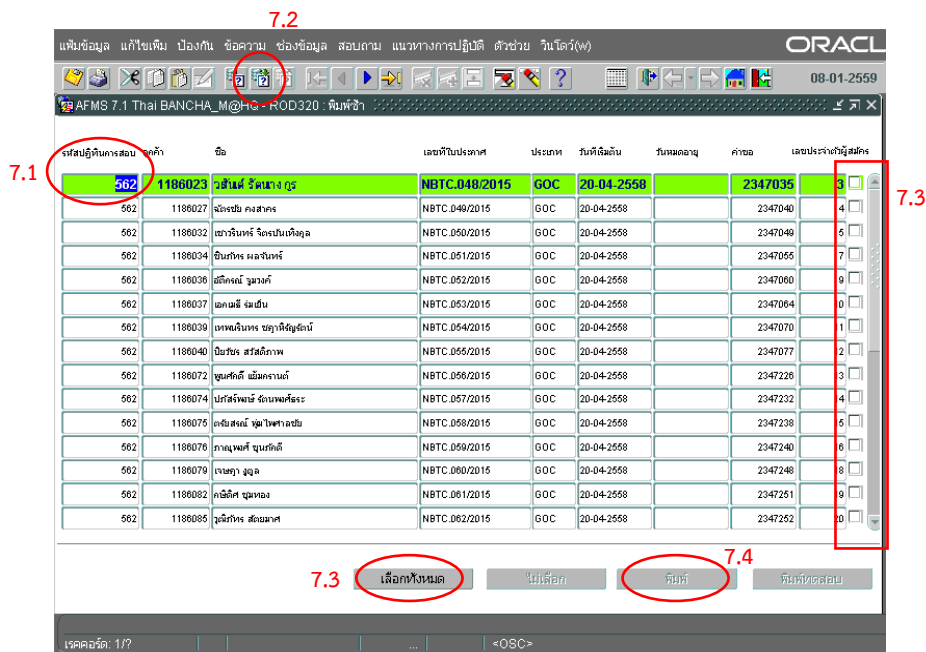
7.2

แฟ้มข้อมูล แก้ไขเพิ่ม ป้องกัน ข้อความ ช่องข้อมูล สอบถาม แนวทางการปฏิบัติ ตัวช่วย วินโดว์(w)

ORACL

08-01-2559

AFMS 7.1 Thai BANCHA_M@HG - ROD320 : พิมพ์ซ้ำ

7.1

7.3

| รหัสปฏิทินการสอบ | ลูกค้า | ชื่อ | เลขที่ใบประกาศ | ประเภท | วันที่เริ่มต้น | วันหมดอายุ | ค่าขอ | เลขประจำตัวผู้สมัคร |
|---|---|---|---|---|---|---|---|---|
| 562 | 1186023 | วสันต์ รัตนางกูร | NBTC.048/2015 | GOC | 20-04-2558 | | 2347035 | 3 |
| 562 | 1186027 | ฉัตรชัย คงสาคร | NBTC.049/2015 | GOC | 20-04-2558 | | 2347040 | 4 |
| 562 | 1186032 | เชาวรินทร์ จิตรปัญเจ้งดุล | NBTC.050/2015 | GOC | 20-04-2558 | | 2347049 | 5 |
| 562 | 1186034 | ชินภัทร ผลจันทร์ | NBTC.051/2015 | GOC | 20-04-2558 | | 2347055 | 7 |
| 562 | 1186036 | อภิศักดิ์ จูมวงค์ | NBTC.052/2015 | GOC | 20-04-2558 | | 2347060 | 9 |
| 562 | 1186037 | เอกณษ์ ร่มเย็น | NBTC.053/2015 | GOC | 20-04-2558 | | 2347064 | 0 |
| 562 | 1186039 | เทพนรินทร ชฎาพิชัญรัตน์ | NBTC.054/2015 | GOC | 20-04-2558 | | 2347070 | 1 |
| 562 | 1186040 | ปิยวัชร สวัสดิภาพ | NBTC.055/2015 | GOC | 20-04-2558 | | 2347077 | 2 |
| 562 | 1186072 | พูนศักดิ์ แย้มครานต์ | NBTC.056/2015 | GOC | 20-04-2558 | | 2347226 | 3 |
| 562 | 1186074 | ปกรัสพงษ์ รัตนพงศ์ธระ | NBTC.057/2015 | GOC | 20-04-2558 | | 2347232 | 4 |
| 562 | 1186075 | ตรีบสรณ์ ทุ่มไพศาลชัย | NBTC.058/2015 | GOC | 20-04-2558 | | 2347238 | 5 |
| 562 | 1186076 | ภาณุพงศ์ ขุนภักดี | NBTC.059/2015 | GOC | 20-04-2558 | | 2347240 | 6 |
| 562 | 1186079 | เจษฎา งูดุล | NBTC.060/2015 | GOC | 20-04-2558 | | 2347248 | 8 |
| 562 | 1186082 | คมสิทธิ์ ชุมทอง | NBTC.061/2015 | GOC | 20-04-2558 | | 2347251 | 9 |
| 562 | 1186085 | วุฒิภัทร สัตยมาศ | NBTC.062/2015 | GOC | 20-04-2558 | | 2347252 | 20 |

7.3 เลือกทั้งหมด ไม่เลือก พิมพ์ 7.4 พิมพ์ทดลอง

เรคคอร์ด: 1/? ... <OSC>